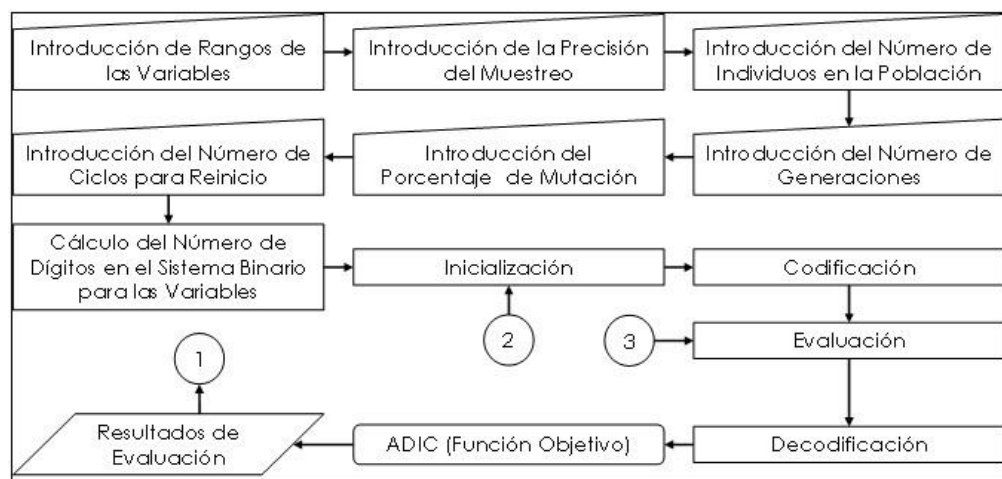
Introducción de Rangos de las Variables

Introducción de la Precisión del Muestreo

Introducción del Número de Individuos en la Población

Introducción del Número de Generaciones

Introducción del Porcentaje de Mutación

Introducción del Número de Ciclos para Reinicio

Cálculo del Número de Dígitos en el Sistema Binario para las Variables

Inicialización

Codificación

2

3

Evaluación

1

Resultados de Evaluación

ADIC (Función Objetivo)

Decodificación